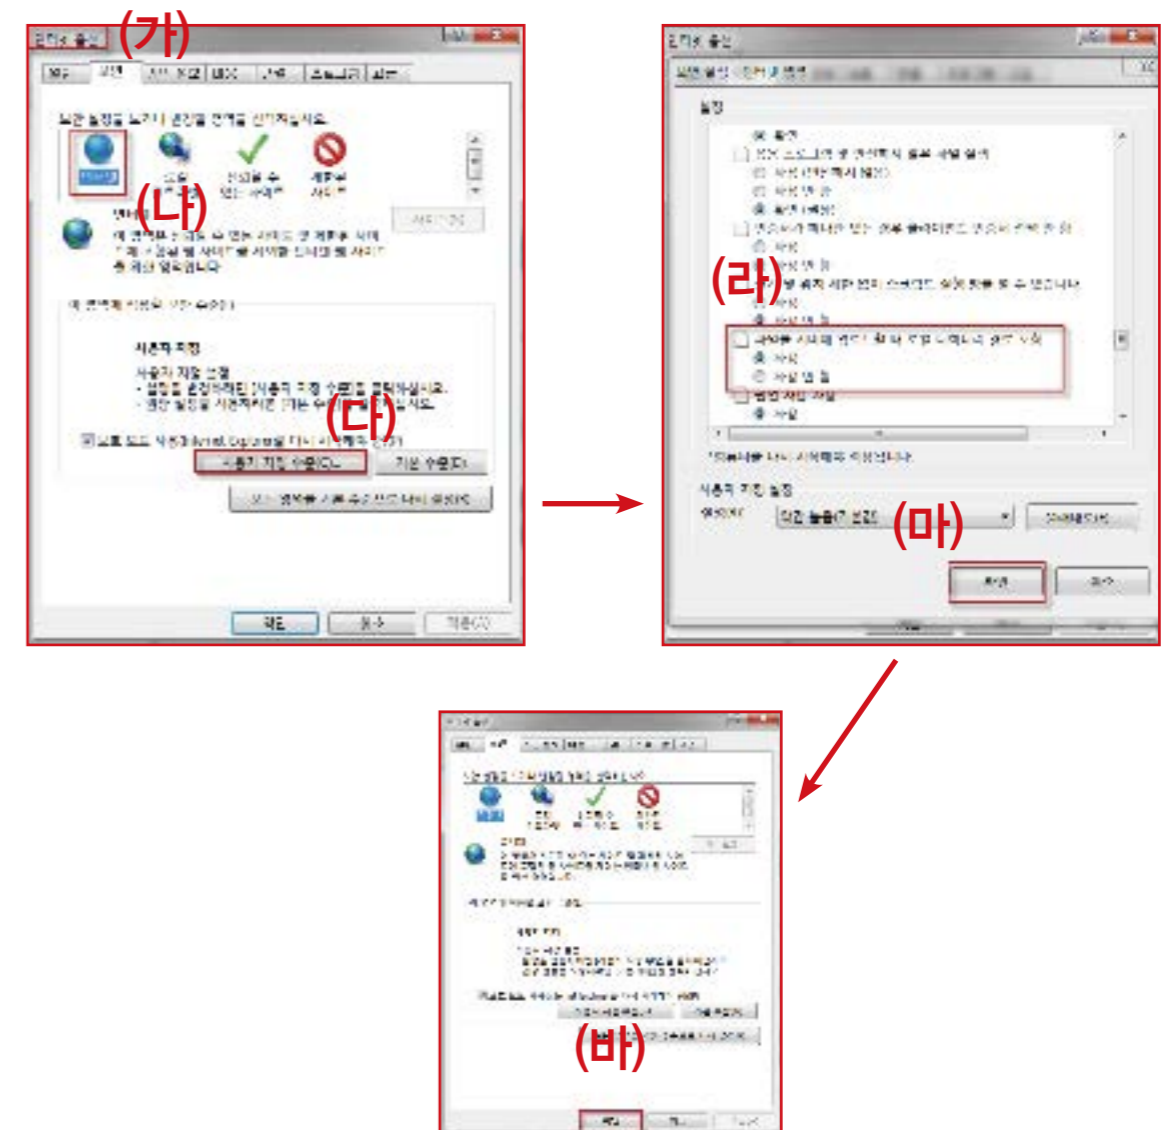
인터넷 옵션 (가)

보안

보안 설정을 보거나 변경할 영역을 선택하십시오.

인터넷

(나)

인터넷

사용자 지정

(다)

사용자 지정 수준(C)...

기본 수준(D)

모든 영역을 기본 수준으로 다시 설정(R)

확인

취소

적용(A)

인터넷 옵션

설정

(라)

사용

사용 안 함

사용자 지정 설정

(마)

확인

취소

(바)

확인